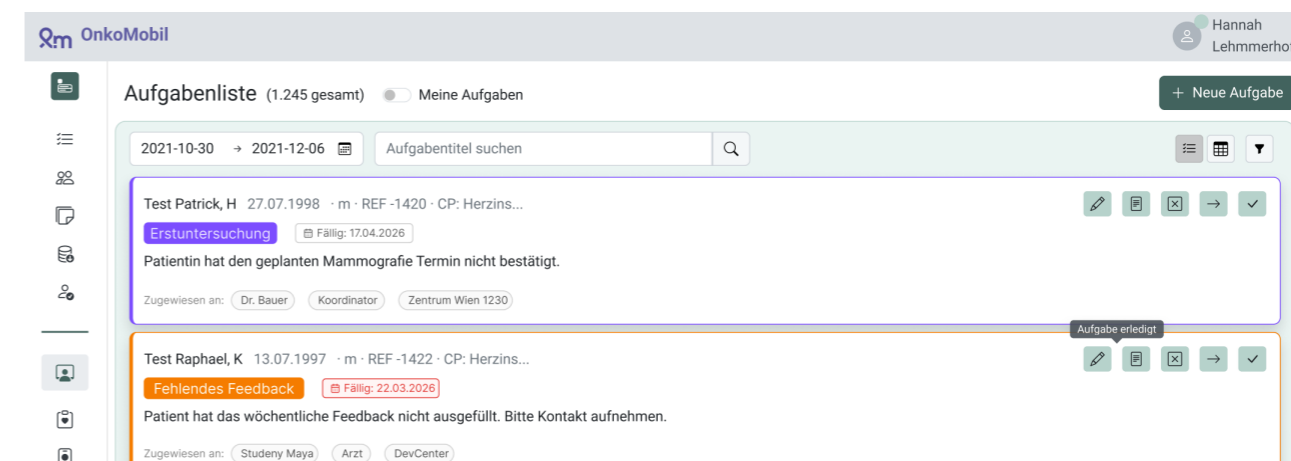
OnkoMobil

Hannah Lehmmerho

Aufgabenliste (1.245 gesamt) Meine Aufgaben

+ Neue Aufgabe

2021-10-30 → 2021-12-06

Aufgabentitel suchen

Test Patrick, H 27.07.1998 · m · REF -1420 · CP: Herzins...

Erstuntersuchung Fällig: 17.04.2026

Patientin hat den geplanten Mammografie Termin nicht bestätigt.

Zugewiesen an: Dr. Bauer Koordinator Zentrum Wien 1230

Aufgabe erledigt

Test Raphael, K 13.07.1997 · m · REF -1422 · CP: Herzins...

Fehlendes Feedback Fällig: 22.03.2026

Patient hat das wöchentliche Feedback nicht ausgefüllt. Bitte Kontakt aufnehmen.

Zugewiesen an: Studeny Maya Arzt DevCenter